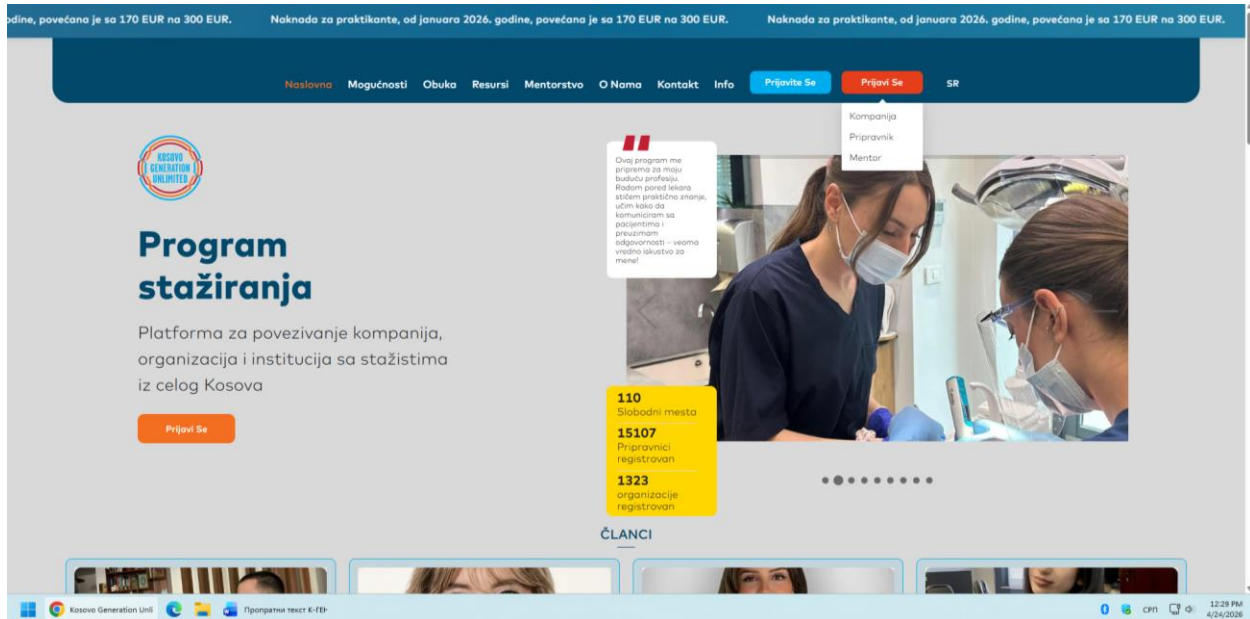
odine, povećana je sa 170 EUR na 300 EUR. Naknada za praktikante, od januara 2026. godine, povećana je sa 170 EUR na 300 EUR. Naknada za praktikante, od januara 2026. godine, povećana je sa 170 EUR na 300 EUR.

Naslovna Mogućnosti Obuka Resursi Mentorstvo O Nama Kontakt Info Prijavite Se Prijavi Se SR

Kompanija
Pripravnik
Mentor

KOSOVO GENERATION UNLIMITED

Program stažiranja

Platforma za povezivanje kompanija, organizacija i institucija sa stažistima iz celog Kosova

Prijavi Se

Ovaj program me priprema za moju buduću profesiju. Radom pored lekara stičem praktično znanje, učim kako da komuniciram sa pacijentima i preuzimam odgovornosti – veoma vredno iskustvo za mene!

110
Slobodni mesta
15107
Pripravnici registrovan
1323
organizacije registrovan

ČLANCI

Kosovo Generation Unli
Пропратни текст К-ГЕН
СРП
12:29 PM
4/24/2026